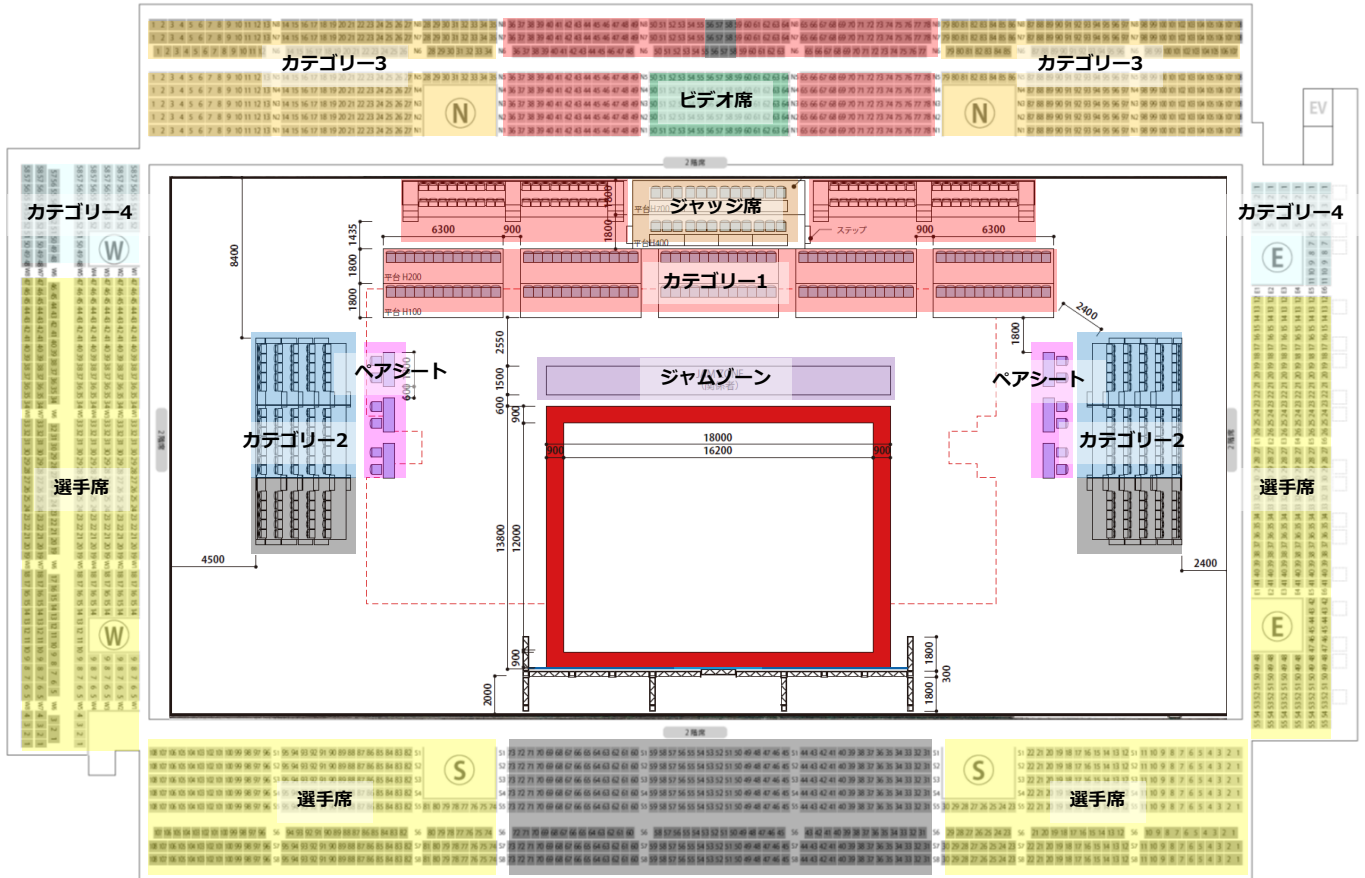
カテゴリー3
カテゴリー3
ビデオ席
N
N
EV
2階席
カテゴリー4
カテゴリー4
W
E
ジャッジ席
平台 H200
平台 H400
ステップ
6300
900
900
6300
1435
1800
1800
1800
8400
カテゴリー1
平台 H200
平台 H100
2400
1800
2550
1500
600
900
ペアシート
ペアシート
ジャムゾーン
カテゴリー2
カテゴリー2
18000
16200
900
900
13800
12000
900
1800
300
1800
2000
4500
2400
選手席
選手席
W
E
2階席
S
S
選手席
選手席